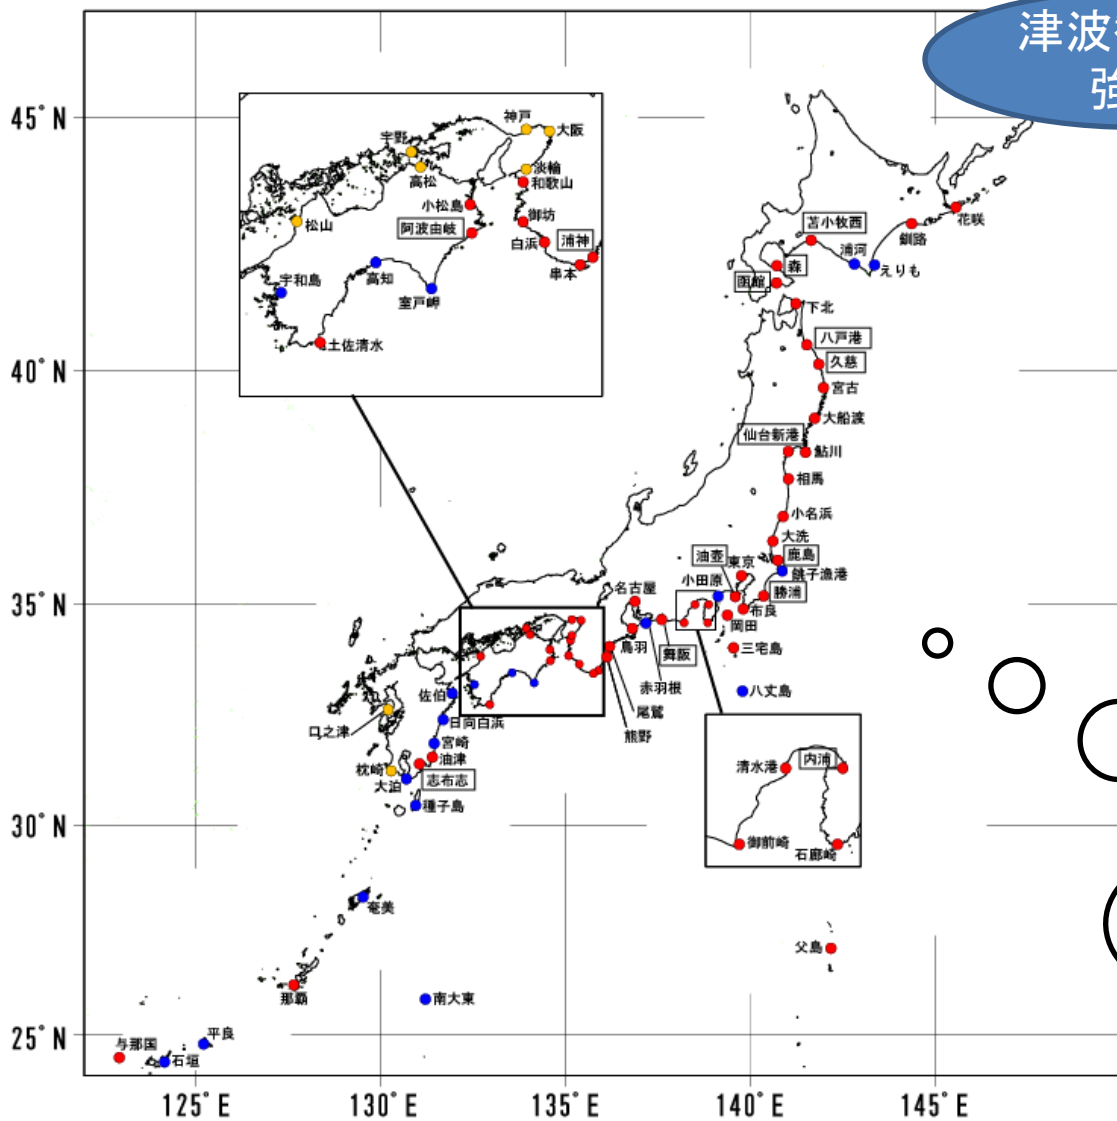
津波
強

45° N
40° N
35° N
30° N
25° N

125° E
130° E
135° E
140° E
145° E

神戸
大阪
宇野
高松
淡輪
和歌山
小松島
御坊
松山
阿波由岐
白浜
浦神
串本
宇和島
高知
室戸岬
土佐清水

苫小牧西
花咲
釧路
浦河
えりも
森
函館
下北
八戸港
久慈
宮古
大船渡
仙台新港
鮎川
相馬
小名浜
大洗
油壺
東京
鹿島
銚子漁港
小田原
勝浦
布良
岡田
三宅島
名古屋
鳥羽
舞阪
赤羽根
尾鷲
熊野
八丈島
佐伯
日向百浜
口之津
宮崎
油津
枕崎
志布志
大泊
種子島
清水港
内浦
御前崎
石廊崎
奄美
父島
那覇
南大東
与那国
平良
石垣